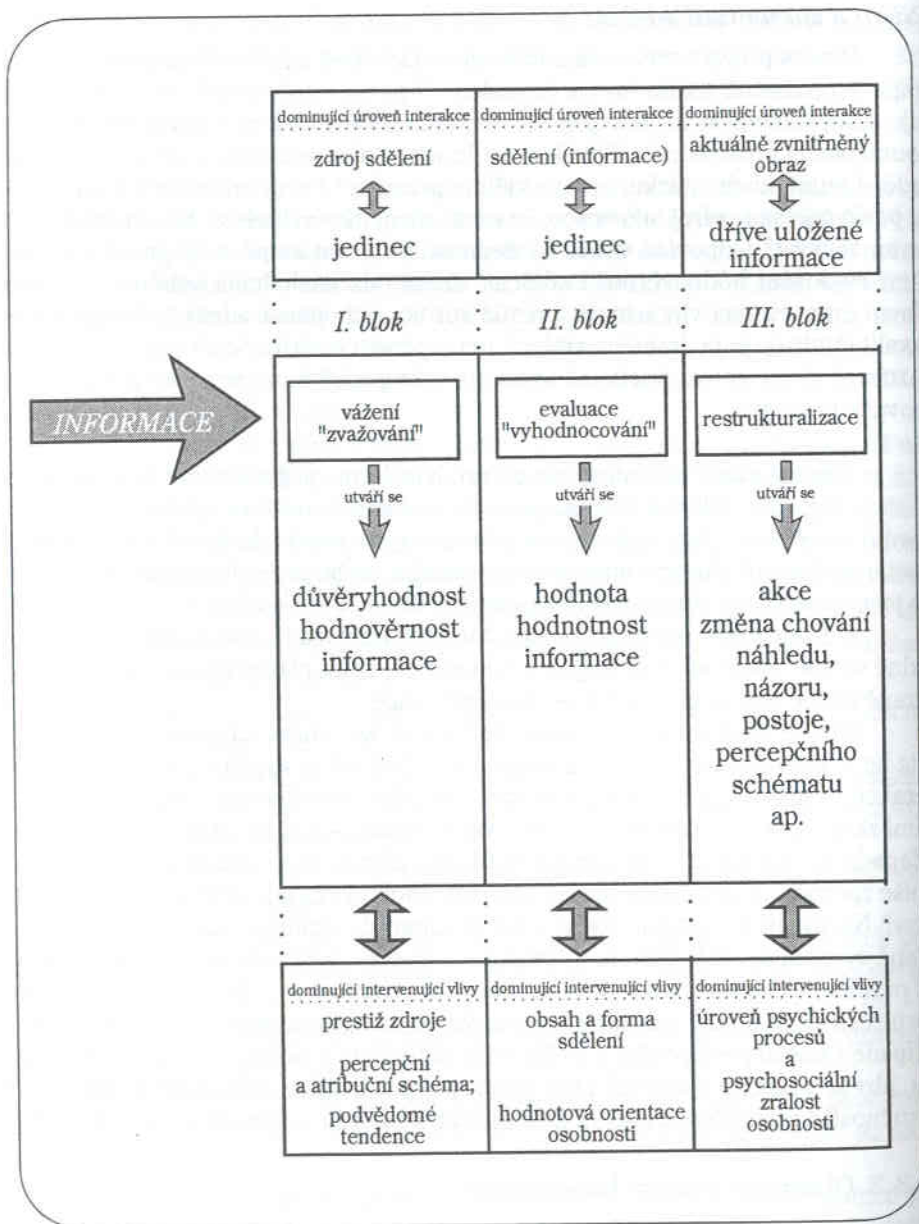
| dominující úroveň interakce | dominující úroveň interakce | dominující úroveň interakce |
|---|---|---|
| zdroj sdělení | sdělení (informace) | aktuálně zvnitřněný obraz |
| jedinec | jedinec | dříve uložené informace |

I. blok II. blok III. blok

INFORMACE

| vážení "zvažování" | evaluace "vyhodnocování" | restrukturalizace |
|---|---|---|
| utváří se | utváří se | utváří se |
| důvěryhodnost hodnověrnost informace | hodnota hodnotnost informace | akce změna chování náhledu, názoru, postoje, percepčního schématu ap. |

| dominující intervenující vlivy | dominující intervenující vlivy | dominující intervenující vlivy |
|---|---|---|
| prestiž zdroje | obsah a forma sdělení | úroveň psychických procesů a psychosociální zralost osobnosti |
| percepční a atribuční schéma; | | |
| podvědomé tendence | hodnotová orientace osobnosti | |